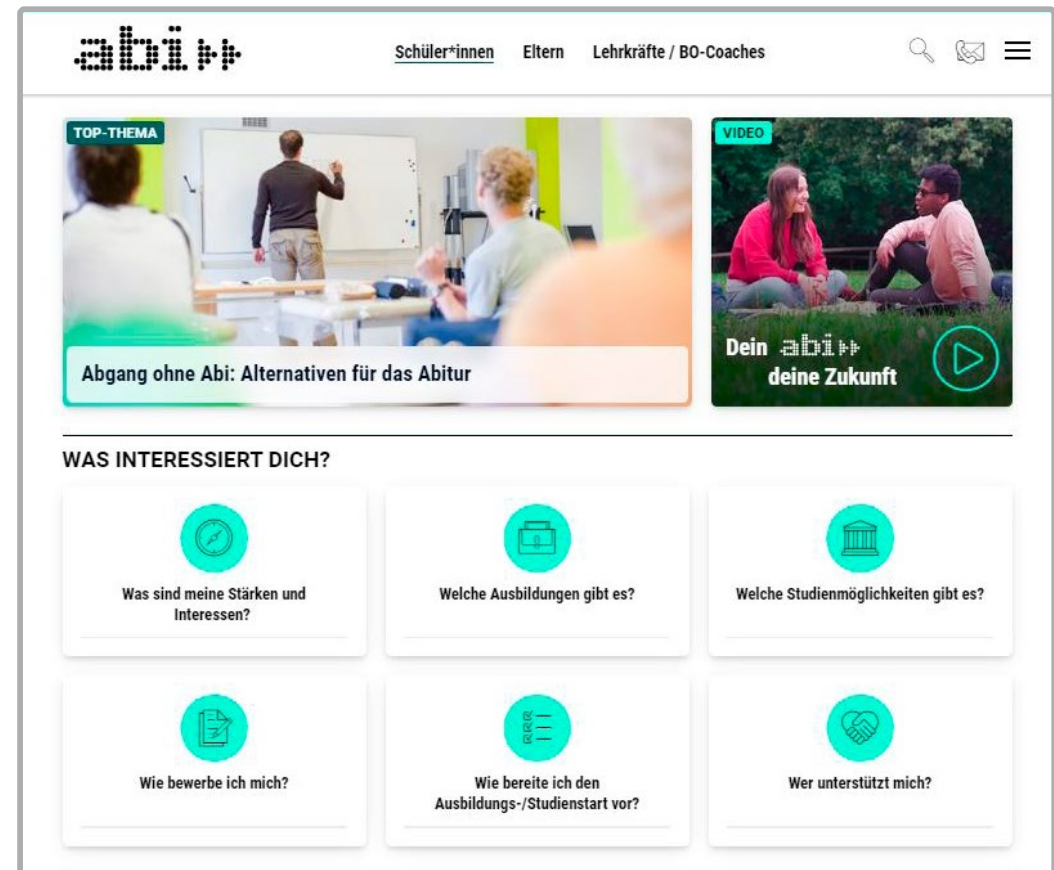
abi»

Schüler*innen Eltern Lehrkräfte / BO-Coaches

TOP-THEMA

Abgang ohne Abi: Alternativen für das Abitur

VIDEO

Dein abi» deine Zukunft

WAS INTERESSIERT DICH?

Was sind meine Stärken und Interessen?

Welche Ausbildungen gibt es?

Welche Studienmöglichkeiten gibt es?

Wie bewerbe ich mich?

Wie bereite ich den Ausbildungs-/Studienstart vor?

Wer unterstützt mich?